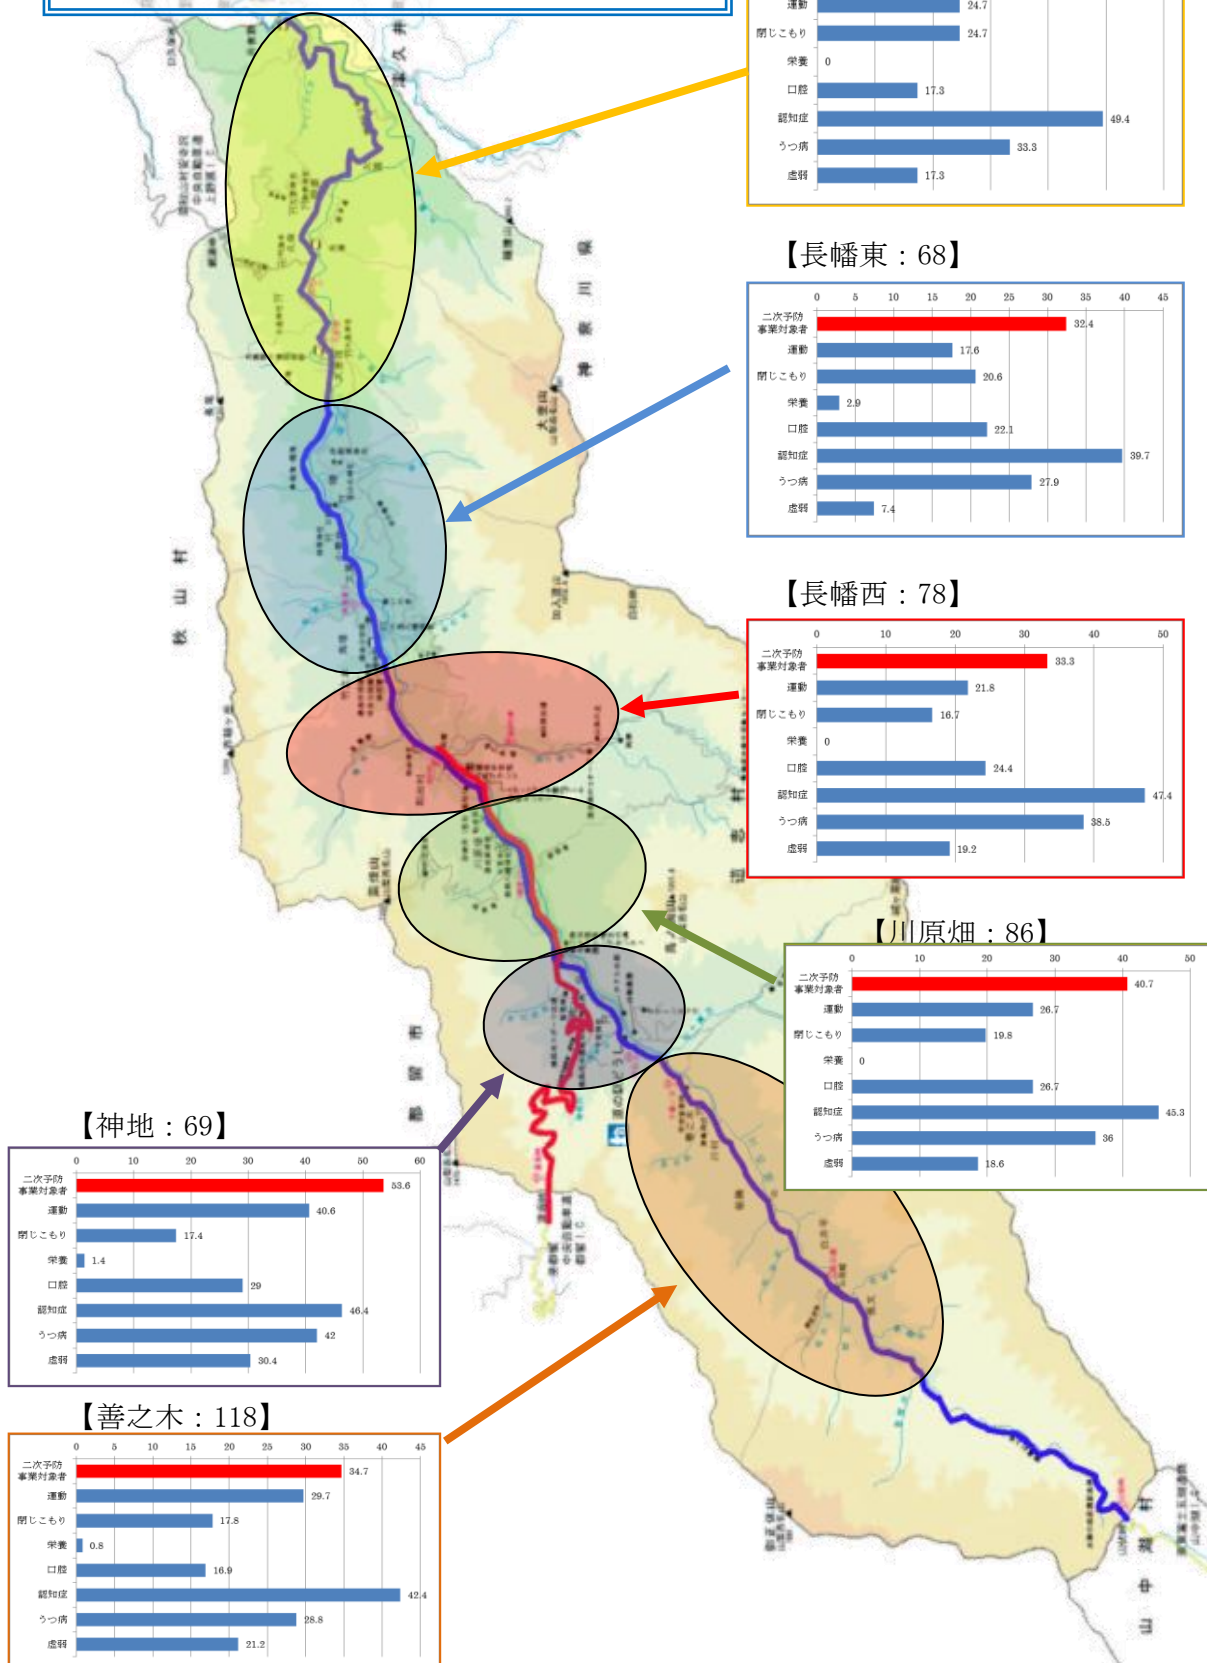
運動 24.7
閉じこもり 24.7
栄養 0
口腔 17.3
認知症 49.4
うつ病 33.3
虚弱 17.3

【長幡東：68】

| | 0 5 10 15 20 25 30 35 40 45 |
|---|---|
| 二次予防事業対象者 | 32.4 |
| 運動 | 17.6 |
| 閉じこもり | 20.6 |
| 栄養 | 2.9 |
| 口腔 | 22.1 |
| 認知症 | 39.7 |
| うつ病 | 27.9 |
| 虚弱 | 7.4 |

【長幡西：78】

| | 0 10 20 30 40 50 |
|---|---|
| 二次予防事業対象者 | 33.3 |
| 運動 | 21.8 |
| 閉じこもり | 16.7 |
| 栄養 | 0 |
| 口腔 | 24.4 |
| 認知症 | 47.4 |
| うつ病 | 38.5 |
| 虚弱 | 19.2 |

【川原畑：86】

| | 0 10 20 30 40 50 |
|---|---|
| 二次予防事業対象者 | 40.7 |
| 運動 | 26.7 |
| 閉じこもり | 19.8 |
| 栄養 | 0 |
| 口腔 | 26.7 |
| 認知症 | 45.3 |
| うつ病 | 36 |
| 虚弱 | 18.6 |

【神地：69】

| | 0 10 20 30 40 50 60 |
|---|---|
| 二次予防事業対象者 | 53.6 |
| 運動 | 40.6 |
| 閉じこもり | 17.4 |
| 栄養 | 1.4 |
| 口腔 | 29 |
| 認知症 | 46.4 |
| うつ病 | 42 |
| 虚弱 | 30.4 |

【善之木：118】

| | 0 5 10 15 20 25 30 35 40 45 |
|---|---|
| 二次予防事業対象者 | 34.7 |
| 運動 | 29.7 |
| 閉じこもり | 17.8 |
| 栄養 | 0.8 |
| 口腔 | 16.9 |
| 認知症 | 42.4 |
| うつ病 | 28.8 |
| 虚弱 | 21.2 |

秋山村
都留市
大月市
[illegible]